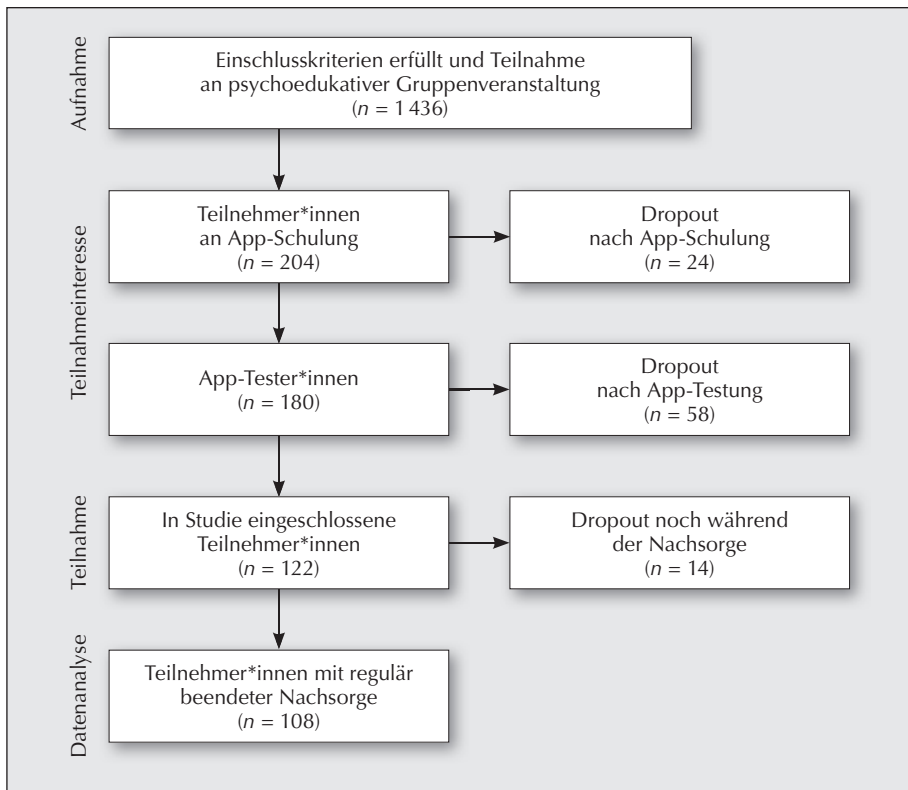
Aufnahme

Einschlusskriterien erfüllt und Teilnahme an psychoedukativer Gruppenveranstaltung ($n$ = 1 436)

Teilnahmeinteresse

Teilnehmer*innen an App-Schulung ($n$ = 204)

Dropout nach App-Schulung ($n$ = 24)

App-Tester*innen ($n$ = 180)

Dropout nach App-Testung ($n$ = 58)

Teilnahme

In Studie eingeschlossene Teilnehmer*innen ($n$ = 122)

Dropout noch während der Nachsorge ($n$ = 14)

Datenanalyse

Teilnehmer*innen mit regulär beendeter Nachsorge ($n$ = 108)